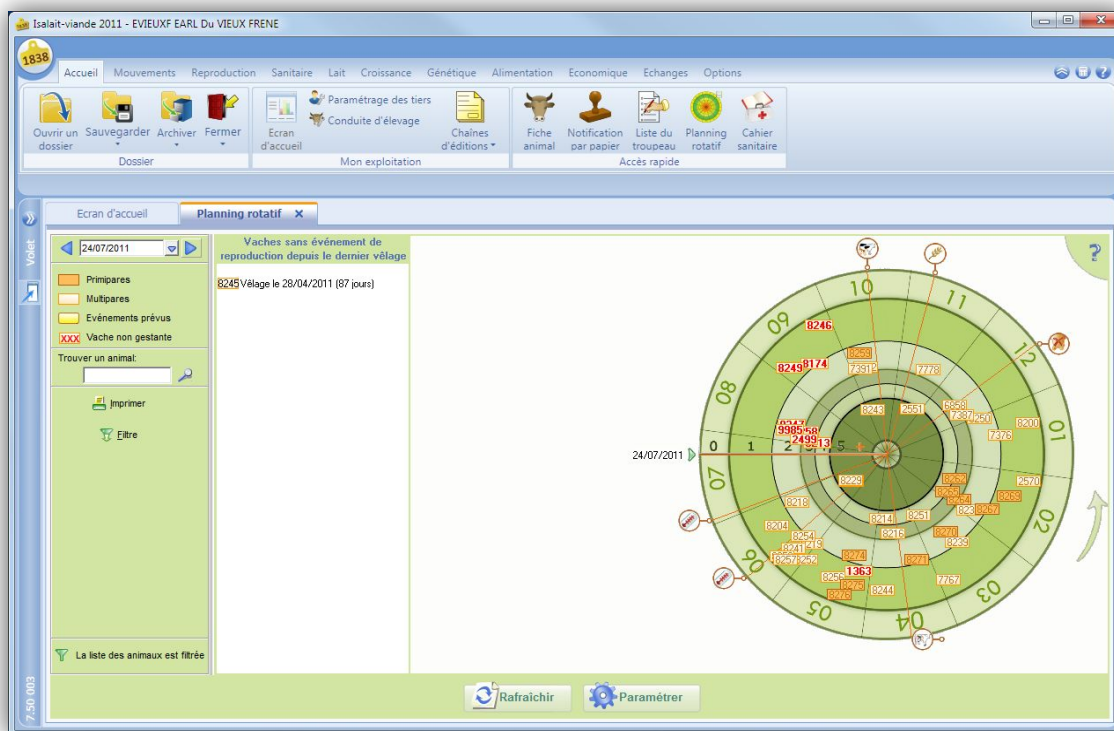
Isalait-viande 2011 - EVIEUXF EARL Du VIEUX FRENE

1838

Accueil Mouvements Reproduction Sanitaire Lait Croissance Génétique Alimentation Economique Echanges Options

Ouvrir un dossier
Sauvegarder
Archiver
Fermer
Dossier

Ecran d'accueil
Paramétrage des tiers
Conduite d'élevage
Chaînes d'éditions
Mon exploitation

Fiche animal
Notification par papier
Liste du troupeau
Planning rotatif
Cahier sanitaire
Accès rapide

Volet

Ecran d'accueil
Planning rotatif ×

24/07/2011

Primipares
Multipares
Evénements prévus
XXX Vache non gestante

Trouver un animal:

Imprimer
Filtre

La liste des animaux est filtrée

Vaches sans événement de reproduction depuis le dernier vêlage

8245 Vêlage le 28/04/2011 (87 jours)

24/07/2011

0 1 2 3 4 5

10 11 12 01 02 03 04 05 06 07 08 09

8246
8259
7391
7778
8249 8174
8243
2551
6958
7387
2502
7376
8200
9985
2499
8213
8229
8218
8204
8254
8241
8257
8252
8274
1363
8256
8275
8276
8244
8214
8216
8251
8271
8270
8239
7767
8263
8255
8264
8236
8267
8363
2570
8219

?

Rafraîchir
Paramétrer

7.50 003